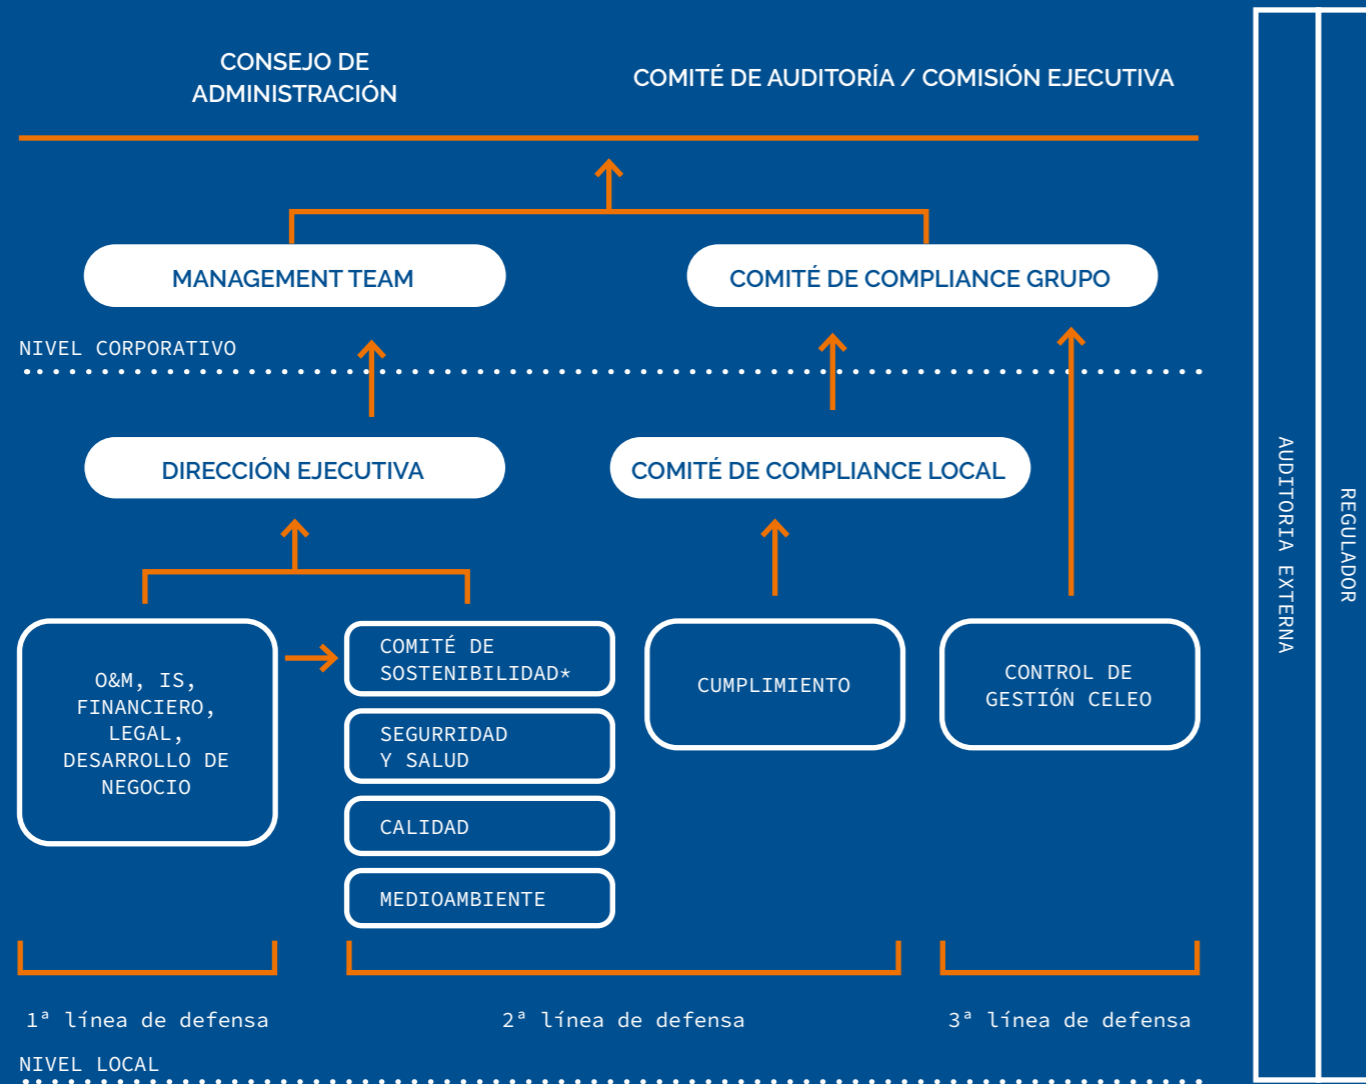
CONSEJO DE ADMINISTRACIÓN

COMITÉ DE AUDITORÍA / COMISIÓN EJECUTIVA

MANAGEMENT TEAM

COMITÉ DE COMPLIANCE GRUPO

NIVEL CORPORATIVO

DIRECCIÓN EJECUTIVA

COMITÉ DE COMPLIANCE LOCAL

O&M, IS, FINANCIERO, LEGAL, DESARROLLO DE NEGOCIO

COMITÉ DE SOSTENIBILIDAD*

SEGURRIDAD Y SALUD

CALIDAD

MEDIOAMBIENTE

CUMPLIMIENTO

CONTROL DE GESTIÓN CELEO

1ª línea de defensa

2ª línea de defensa

3ª línea de defensa

NIVEL LOCAL

AUDITORIA EXTERNA

REGULADOR